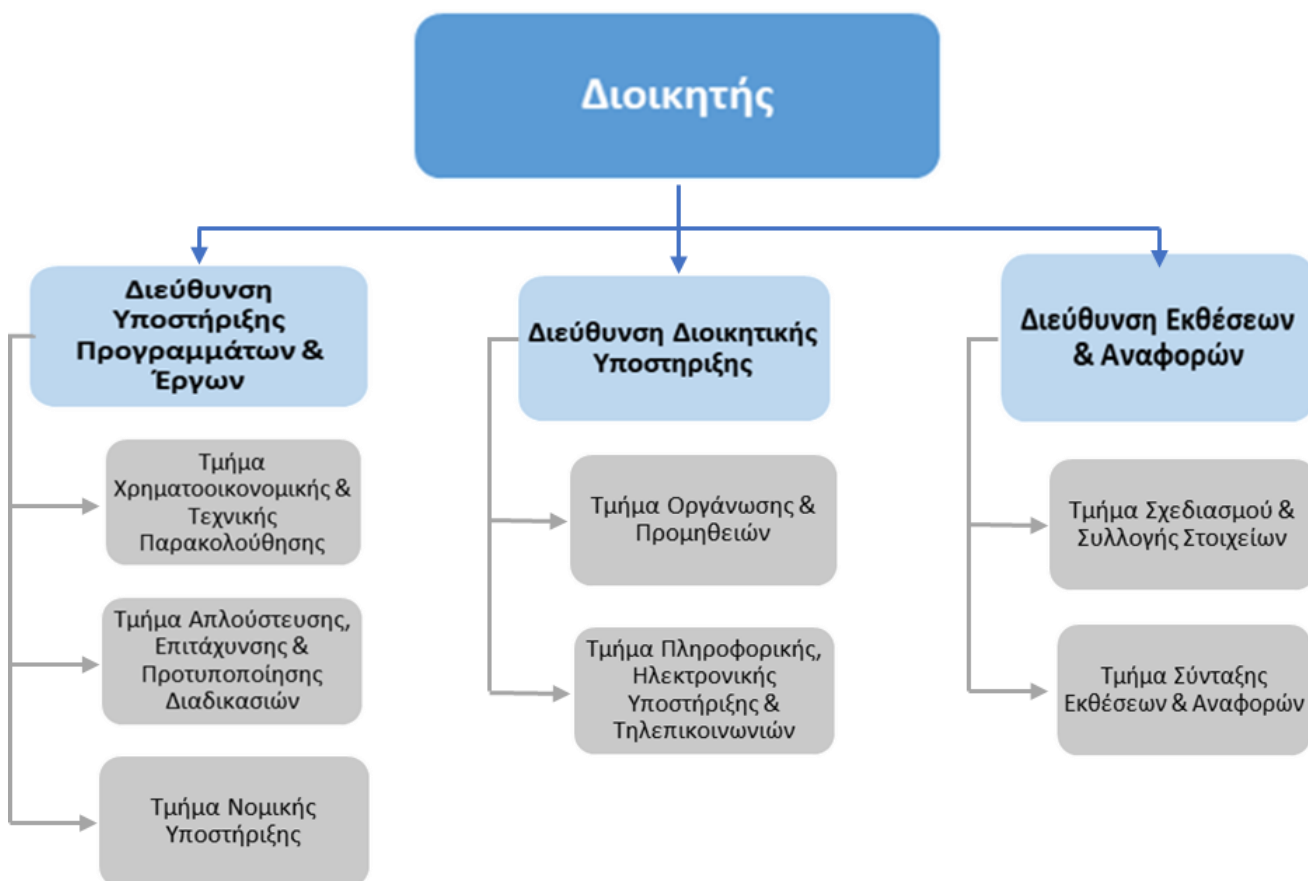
Διοικητής

Διεύθυνση Υποστήριξης Προγραμμάτων & Έργων

Τμήμα Χρηματοοικονομικής & Τεχνικής Παρακολούθησης

Τμήμα Απλούστευσης, Επιτάχυνσης & Προτυποποίησης Διαδικασιών

Τμήμα Νομικής Υποστήριξης

Διεύθυνση Διοικητικής Υποστηριξης

Τμήμα Οργάνωσης & Προμηθειών

Τμήμα Πληροφορικής, Ηλεκτρονικής Υποστήριξης & Τηλεπικοινωνιών

Διεύθυνση Εκθέσεων & Αναφορών

Τμήμα Σχεδιασμού & Συλλογής Στοιχείων

Τμήμα Σύνταξης Εκθέσεων & Αναφορών